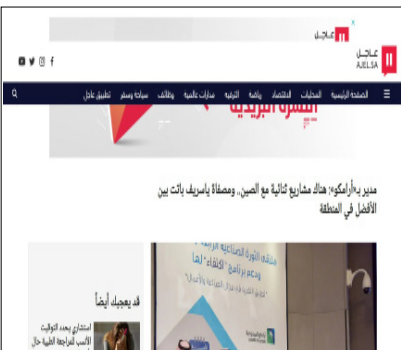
عاجل
عاجل
AJELSA

الصفحة الرئيسية المحليات الاقتصاد رياضة المنوعات مقالات الرأي وظائف سياحة وسفر تطبيق عاجل

النشرة البريدية

مدير بـ«أرامكو»: هناك مشاريع ثنائية مع الصين.. ومصفاة ياسريف باتت بين الأفضل في المنطقة

قد يعجبك أيضاً

استشاري يحدد التوقيت الأنسب لمراجعة الطبيب خلال

ملتقى الثورة الصناعية الرابعة
ودعم برنامج «اكتفاء» لها